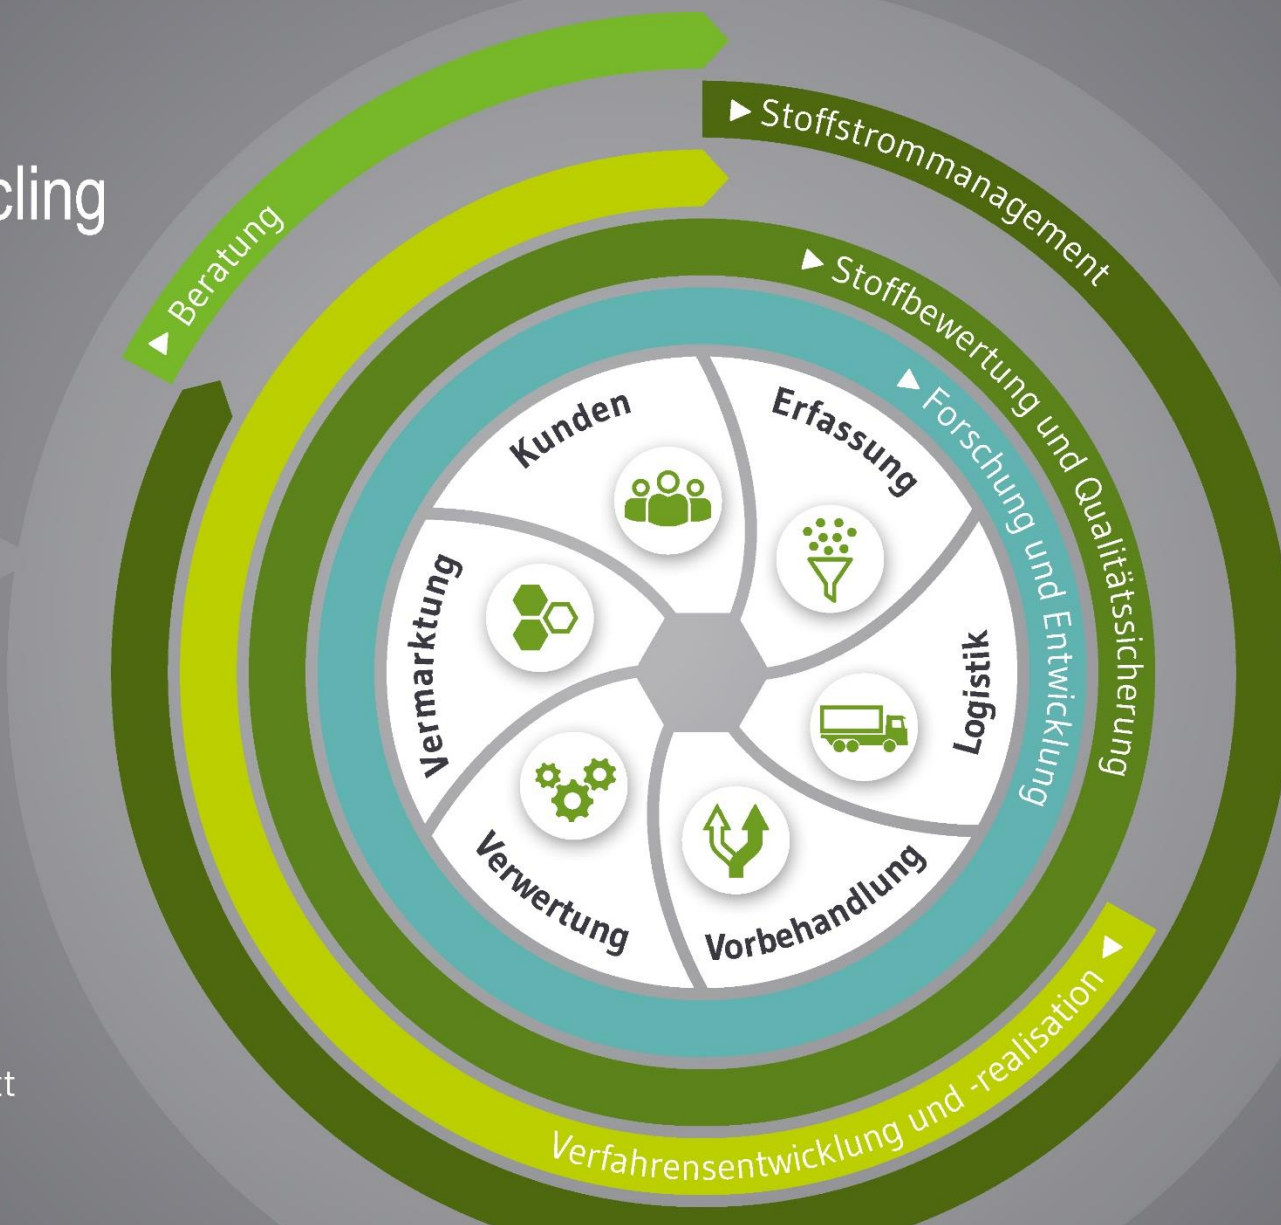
cling

t

▶ Beratung

▶ Stoffstrommanagement

▶ Stoffbewertung und Qualitätssicherung

▶ Forschung und Entwicklung

Kunden

Erfassung

Logistik

Vorbehandlung

Verwertung

Vermarktung

Verfahrensentwicklung und -realisation ▶